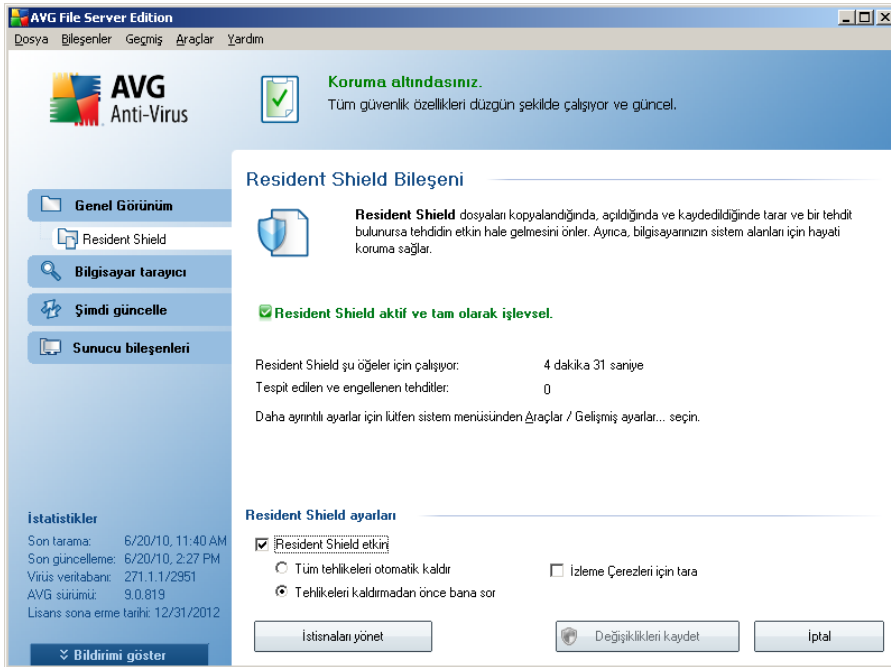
AVG File Server Edition

Dosya Bileşenler Geçmiş Araçlar Yardım

AVG Anti-Virus

Koruma altındasınız.
Tüm güvenlik özellikleri düzgün şekilde çalışıyor ve güncel.

Genel Görünüm
Resident Shield
Bilgisayar tarayıcı
Şimdi güncelle
Sunucu bileşenleri

Resident Shield Bileşeni

Resident Shield dosyaları kopyalandığında, açıldığında ve kaydedildiğinde tarar ve bir tehdit bulunursa tehdidin etkin hale gelmesini önler. Ayrıca, bilgisayarınızın sistem alanları için hayati koruma sağlar.

Resident Shield aktif ve tam olarak işlevsel.

| Resident Shield şu öğeler için çalışıyor: | 4 dakika 31 saniye |
|---|---|
| Tespit edilen ve engellenen tehditler: | 0 |

Daha ayrıntılı ayarlar için lütfen sistem menüsünden Araçlar / Gelişmiş ayarlar... seçin.

İstatistikler
Son tarama: 6/20/10, 11:40 AM
Son güncelleme: 6/20/10, 2:27 PM
Virüs veritabanı: 271.1.1/2951
AVG sürümü: 9.0.819
Lisans sona erme tarihi: 12/31/2012

Bildirimi göster

Resident Shield ayarları
Resident Shield etkin
Tüm tehlikeleri otomatik kaldır
Tehlikeleri kaldırmadan önce bana sor
İzleme Çerezleri için tara

İstisnaları yönet
Değişiklikleri kaydet
İptal